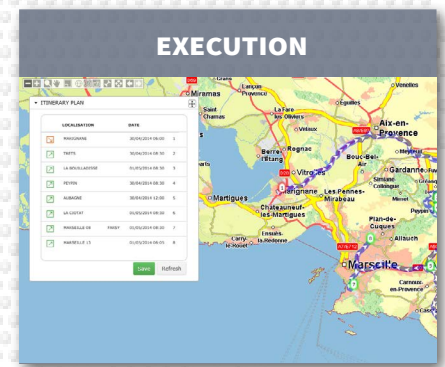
EXECUTION

ITINERARY PLAN

| | LOCALISATION | DATE | |
|---|---|---|---|
| | MANOSQUE | 30/04/2014 08:00 | 1 |
| | TRETS | 30/04/2014 08:30 | 2 |
| | LA BOUILLADISSE | 01/05/2014 08:30 | 3 |
| | PEYPIN | 30/04/2014 08:30 | 4 |
| | AUBAGNE | 30/04/2014 12:00 | 5 |
| | LA CIOTAT | 01/05/2014 08:30 | 6 |
| | MARSEILLE 06 PARDY | 01/05/2014 08:30 | 7 |
| | MARSEILLE 13 | 01/05/2014 08:00 | 8 |

Save Refresh

Miramas
Lançon-Provence
Salon-de-Provence
Saint-Chamas
La Fare-les-Oliviers
Velaux
Aix-en-Provence
Berre-l'Étang
Rognac
Vitrolles
Bouc-Bel-Air
Simiane-Collongue
Gardanne
Martigues
Marignane
Les Pennes-Mirabeau
Châteauneuf-les-Martigues
Mimet
Plan-de-Cuques
Allauch
Carry-le-Rouet
Ensuès-la-Redonne
Marseille
Cassis
Carnoux-en-Provence